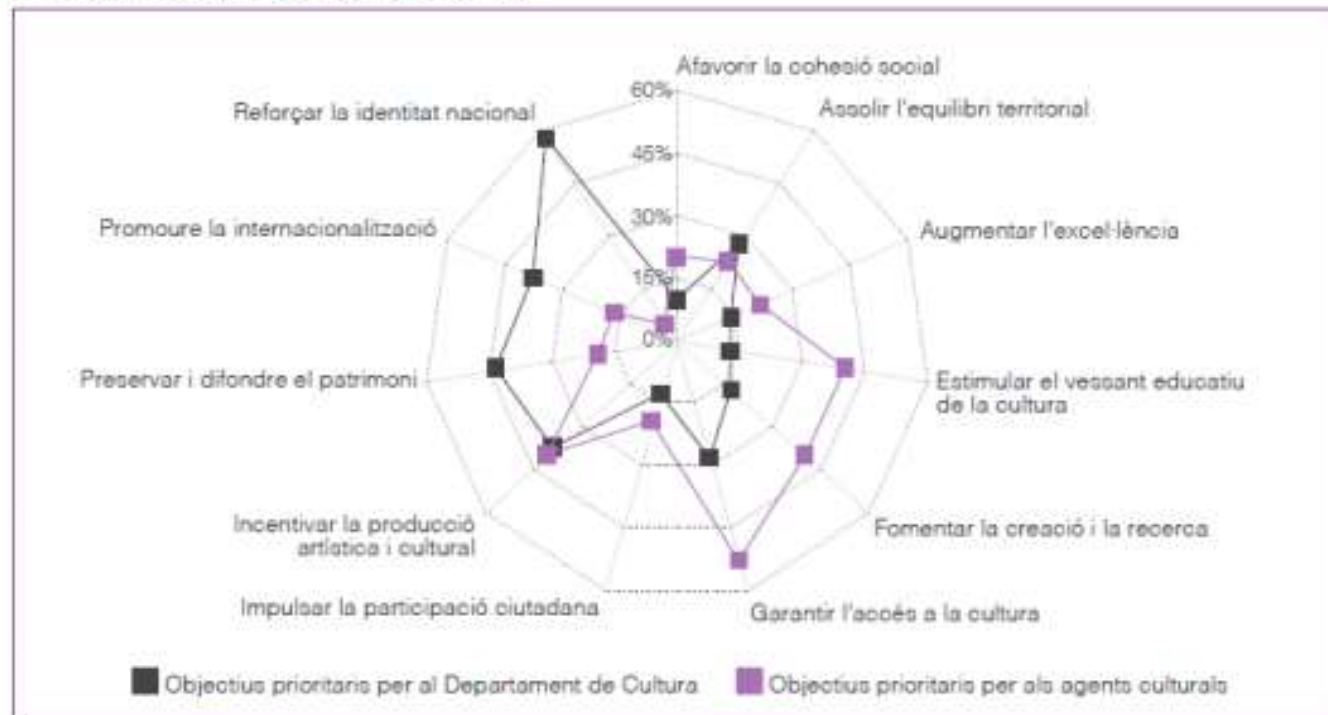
Afavorir la cohesió social

Assolir l'equilibri territorial

Augmentar l'excel·lència

Estimular el vessant educatiu de la cultura

Fomentar la creació i la recerca

Garantir l'accés a la cultura

Impulsar la participació ciutadana

Incentivar la producció artística i cultural

Preservar i difondre el patrimoni

Promoure la internacionalització

Reforçar la identitat nacional

60%
45%
30%
15%
0%

Objectius prioritaris per al Departament de Cultura
Objectius prioritaris per als agents culturals